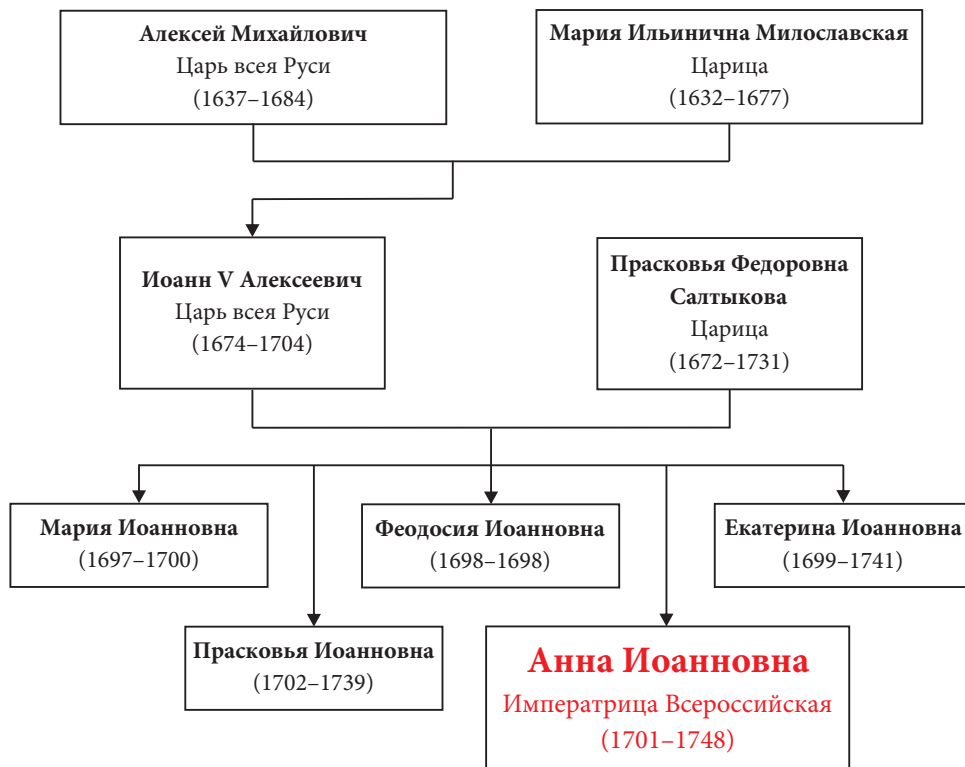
Алексей Михайлович
Царь всея Руси
(1637–1684)

Мария Ильинична Милославская
Царица
(1632–1677)

Иоанн V Алексеевич
Царь всея Руси
(1674–1704)

Прасковья Федоровна Салтыкова
Царица
(1672–1731)

Мария Иоанновна
(1697–1700)

Феодосия Иоанновна
(1698–1698)

Екатерина Иоанновна
(1699–1741)

Прасковья Иоанновна
(1702–1739)

Анна Иоанновна
Императрица Всероссийская
(1701–1748)